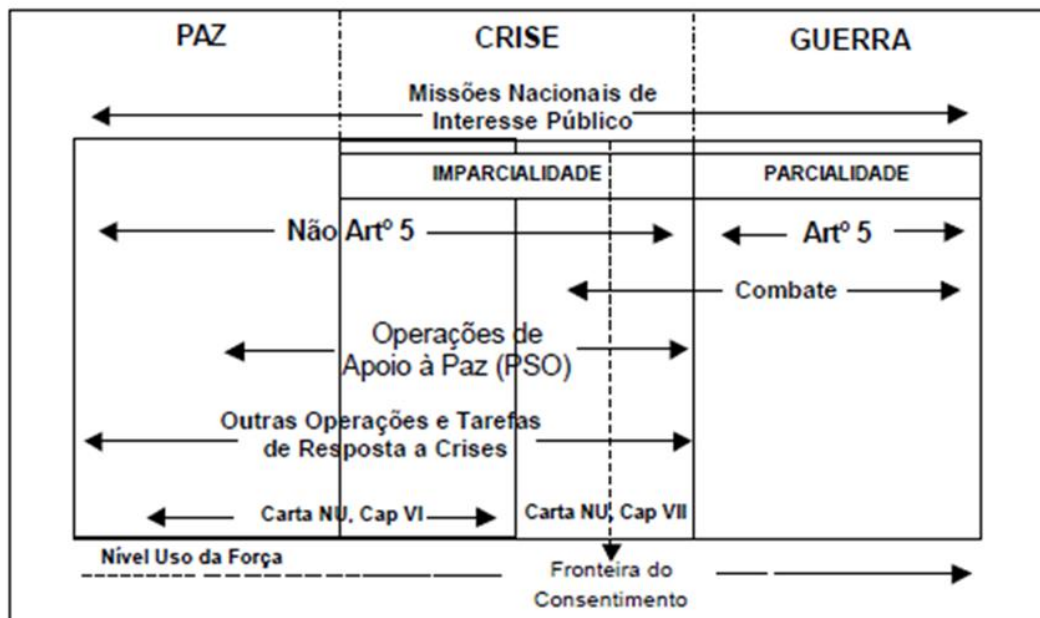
PAZ

CRISE

GUERRA

Missões Nacionais de Interesse Público

IMPARCIALIDADE

PARCIALIDADE

Não Artº 5

Artº 5

Combate

Operações de Apoio à Paz (PSO)

Outras Operações e Tarefas de Resposta a Crises

Carta NU, Cap VI

Carta NU, Cap VII

Nível Uso da Força

Fronteira do Consentimento